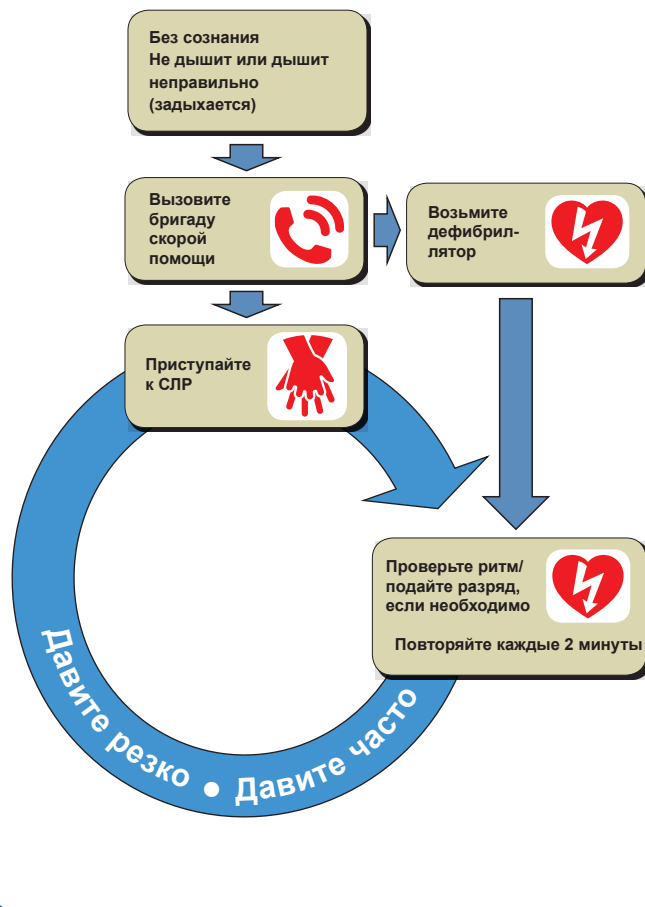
Без сознания
Не дышит или дышит неправильно (задыхается)

Вызовите бригаду скорой помощи

Возьмите дефибриллятор

Приступайте к СЛР

Проверьте ритм/ подайте разряд, если необходимо

Повторяйте каждые 2 минуты

Давите резко • Давите часто